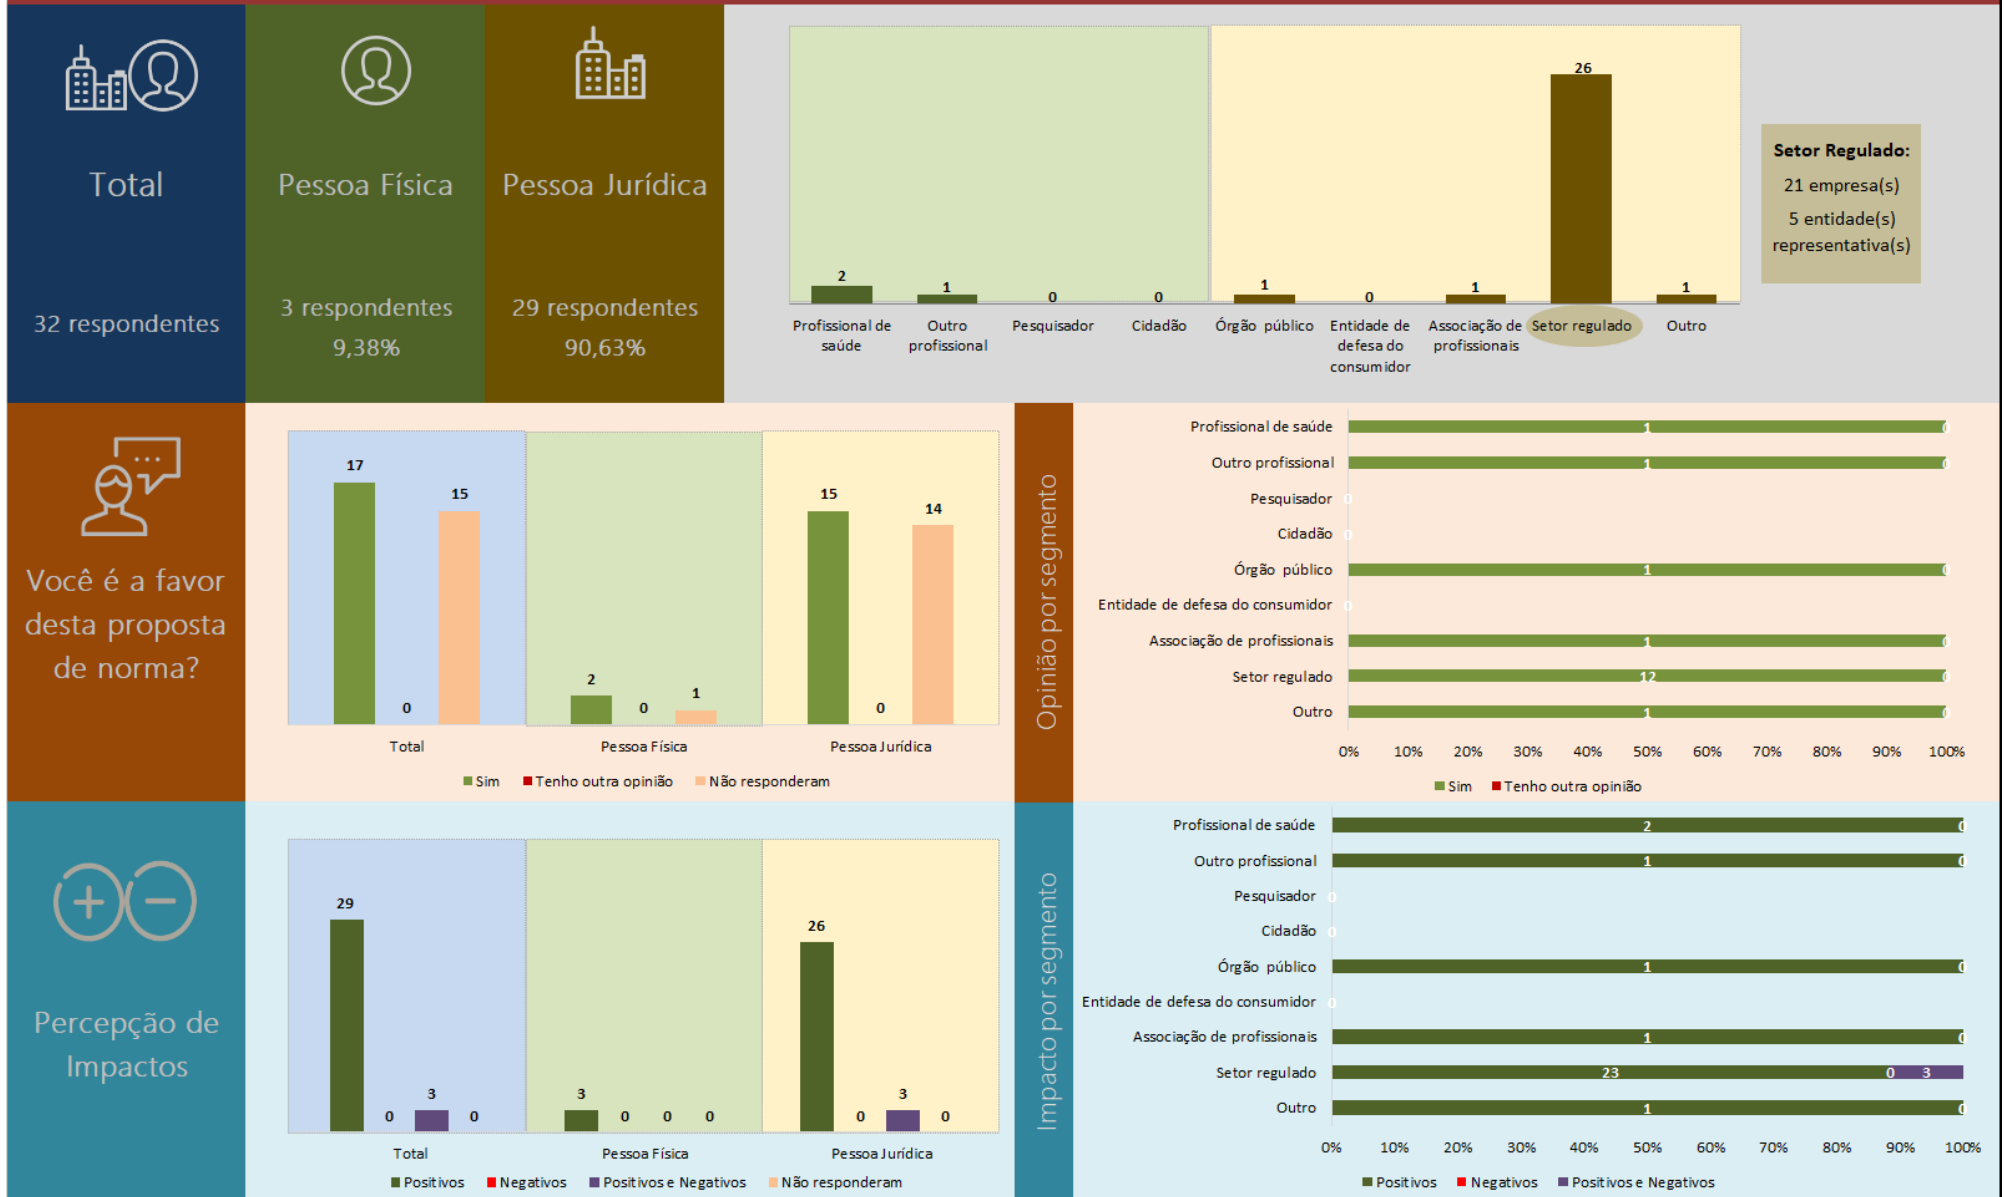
Total

32 respondentes

Pessoa Física

3 respondentes
9,38%

Pessoa Jurídica

29 respondentes
90,63%

| Profissional de saúde | Outro profissional | Pesquisador | Cidadão | Órgão público | Entidade de defesa do consumidor | Associação de profissionais | Setor regulado | Outro |
|---|---|---|---|---|---|---|---|---|
| 2 | 1 | 0 | 0 | 1 | 0 | 1 | 26 | 1 |

Setor Regulado:
21 empresa(s)
5 entidade(s) representativa(s)

Você é a favor desta proposta de norma?

| | Sim | Tenho outra opinião | Não responderam |
|---|---|---|---|
| Total | 17 | 0 | 15 |
| Pessoa Física | 2 | 0 | 1 |
| Pessoa Jurídica | 15 | 0 | 14 |

Sim Tenho outra opinião Não responderam

Opinião por segmento

| | Sim | Tenho outra opinião |
|---|---|---|
| Profissional de saúde | 1 | 0 |
| Outro profissional | 1 | 0 |
| Pesquisador | 0 | |
| Cidadão | 0 | |
| Órgão público | 1 | 0 |
| Entidade de defesa do consumidor | 0 | |
| Associação de profissionais | 1 | 0 |
| Setor regulado | 12 | 0 |
| Outro | 1 | 0 |

0% 10% 20% 30% 40% 50% 60% 70% 80% 90% 100%

Sim Tenho outra opinião

Percepção de Impactos

| | Positivos | Negativos | Positivos e Negativos | Não responderam |
|---|---|---|---|---|
| Total | 29 | 0 | 3 | 0 |
| Pessoa Física | 3 | 0 | 0 | 0 |
| Pessoa Jurídica | 26 | 0 | 3 | 0 |

Positivos Negativos Positivos e Negativos Não responderam

Impacto por segmento

| | Positivos | Negativos | Positivos e Negativos |
|---|---|---|---|
| Profissional de saúde | 2 | 0 | |
| Outro profissional | 1 | 0 | |
| Pesquisador | 0 | | |
| Cidadão | 0 | | |
| Órgão público | 1 | 0 | |
| Entidade de defesa do consumidor | 0 | | |
| Associação de profissionais | 1 | 0 | |
| Setor regulado | 23 | 0 | 3 |
| Outro | 1 | 0 | |

0% 10% 20% 30% 40% 50% 60% 70% 80% 90% 100%

Positivos Negativos Positivos e Negativos